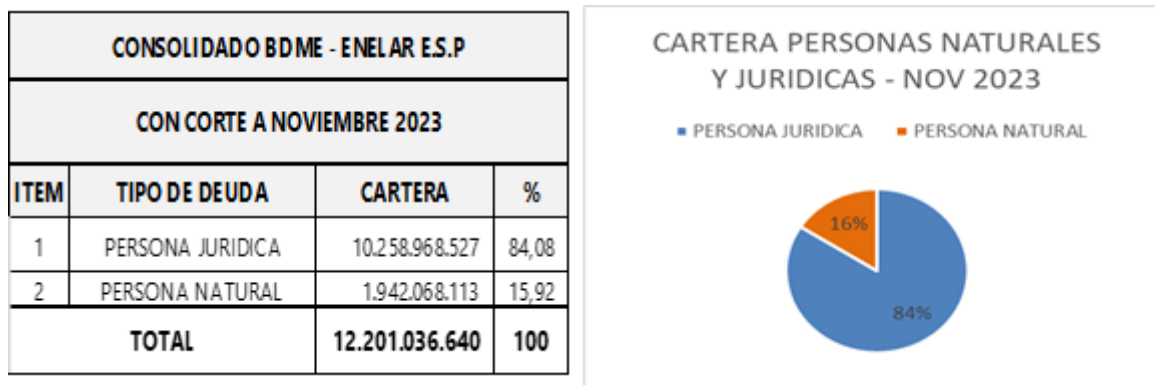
| CONSOLIDADO BDME - ENELAR E.S.P | | | |
|---|---|---|---|
| CON CORTE A NOVIEMBRE 2023 | | | |
| ITEM | TIPO DE DEUDA | CARTERA | % |
| 1 | PERSONA JURIDICA | 10.258.968.527 | 84,08 |
| 2 | PERSONA NATURAL | 1.942.068.113 | 15,92 |
| TOTAL | | 12.201.036.640 | 100 |

CARTERA PERSONAS NATURALES Y JURIDICAS - NOV 2023

PERSONA JURIDICA PERSONA NATURAL

16%

84%